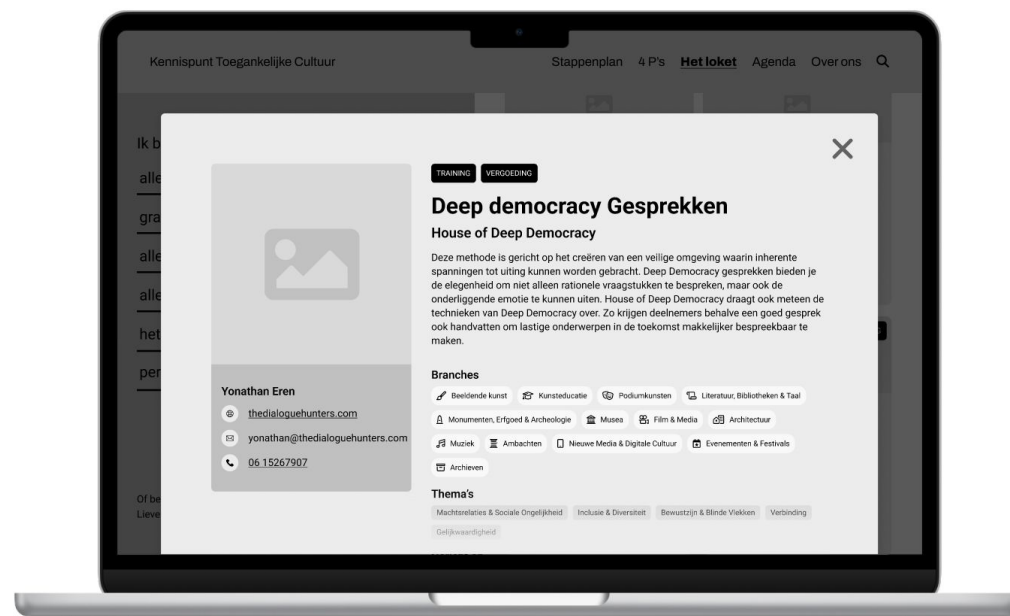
Kennispunt Toegankelijke Cultuur

Stappenplan 4 P's Het loket Agenda Over ons

Ik b
alle
gra
alle
alle
het
per

Of be
Lieve

TRAINING VERGOEDING

Deep democracy Gesprekken

House of Deep Democracy

Deze methode is gericht op het creëren van een veilige omgeving waarin inherente spanningen tot uiting kunnen worden gebracht. Deep Democracy gesprekken bieden je de elegenheid om niet alleen rationele vraagstukken te bespreken, maar ook de onderliggende emotie te kunnen uiten. House of Deep Democracy draagt ook meteen de technieken van Deep Democracy over. Zo krijgen deelnemers behalve een goed gesprek ook handvatten om lastige onderwerpen in de toekomst makkelijker bespreekbaar te maken.

Branches

Beeldende kunst Kunsteducatie Podiumkunsten Literatuur, Bibliotheken & Taal Monumenten, Erfgoed & Archeologie Musea Film & Media Architectuur Muziek Ambachten Nieuwe Media & Digitale Cultuur Evenementen & Festivals Archieven

Thema's

Machtsrelaties & Sociale Ongelijkheid Inclusie & Diversiteit Bewustzijn & Blinde Vlekken Verbinding Gelijkwaardigheid

Yonathan Eren
thedialoguehunters.com
yonathan@thedialoguehunters.com
06 15267907